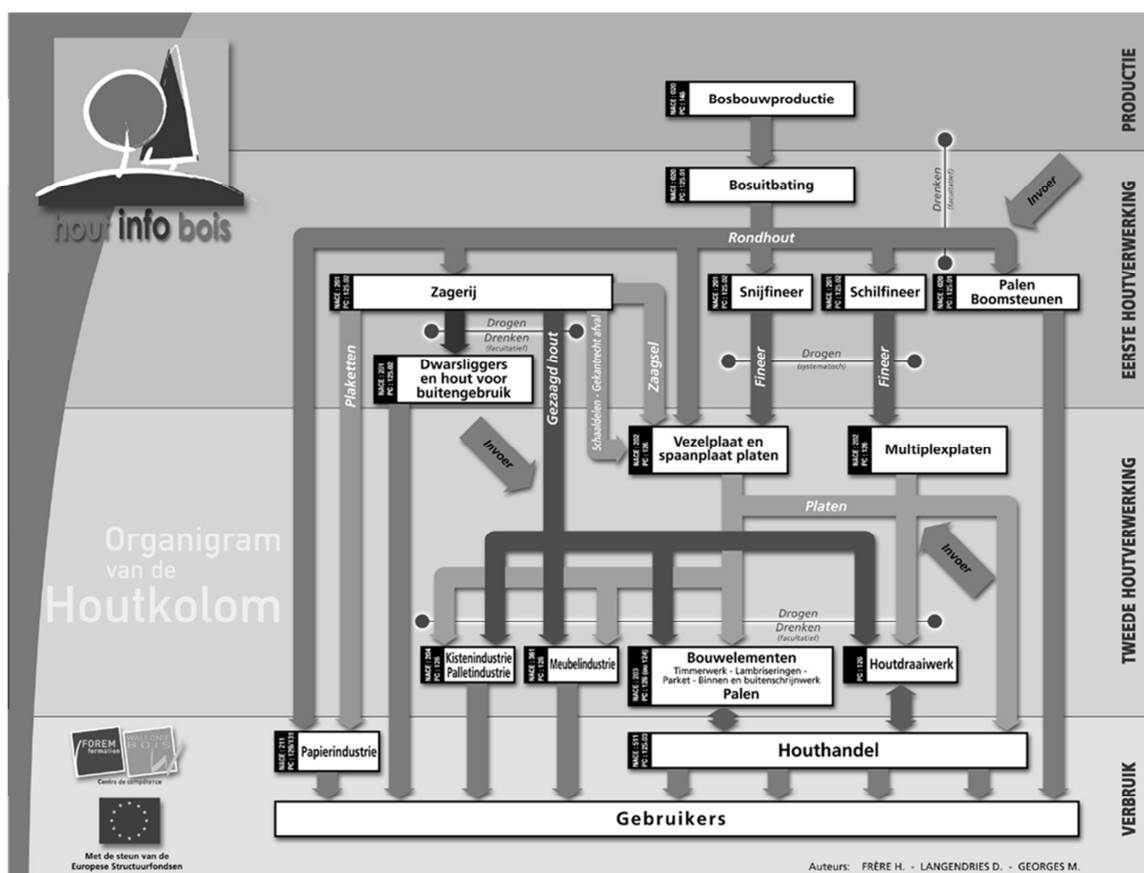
hout info bois

PRODUCTIE

EERSTE HOUTVERWERKING

TWEEDE HOUTVERWERKING

VERBRUIK

NACE : 020
PC : 146
Bosbouwproductie

NACE : 020
PC : 125.01
Bosuitbating

Drenken
(facultatief)

Invoer

Rondhout

NACE : 201
PC : 125.02
Zagerij

NACE : 201
PC : 125.02
Snijfineer

NACE : 201
PC : 125.02
Schilfineer

NACE : 020
PC : 125.01
Palen
Boomsteunen

Drogen
Drenken
(facultatief)

NACE : 201
PC : 125.02
Dwarsliggers en hout voor buitengebruik

Plaketten

Gezaagd hout

Zaagsel

Schaaldelen - Gekantrecht afval

Fineer

Drogen
(systematisch)

Fineer

Invoer

NACE : 202
PC : 126
Vezelplaat en spaanplaat platen

NACE : 202
PC : 126
Multiplexplaten

Platen

Organigram
van de
Houtkolom

Invoer

Drogen
Drenken
(facultatief)

NACE : 204
PC : 126
Kistenindustrie
Palletindustrie

NACE : 361
PC : 126
Meubelindustrie

NACE : 203
PC : 126 (bis 124)
Bouwelementen
Timmerwerk - Lambriseringen - Parket - Binnen en buitenschrijnwerk
Palen

PC : 126
Houtdraaiwerk

FOREM formation
WALLONIE BOIS
Centre de compétence

NACE : 211
PC : 129/136
Papierindustrie

NACE : 511
PC : 125.03
Houthandel

Gebruikers

Met de steun van de Europese Structuurfondsen

Auteurs: FRÈRE H. - LANGENDRIES D. - GEORGES M.